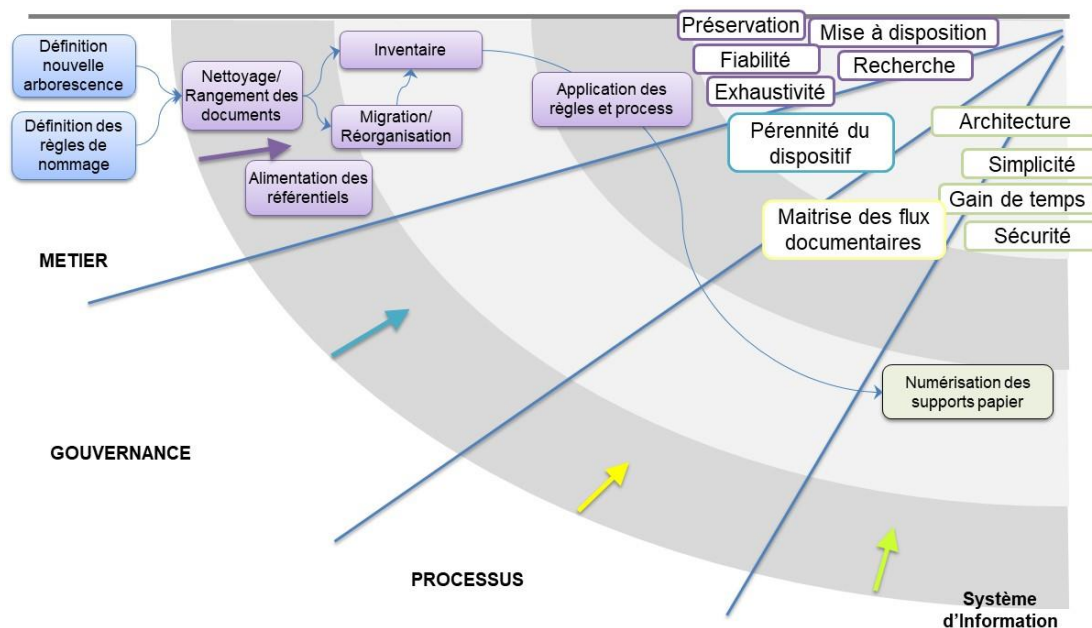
Définition nouvelle arborescence

Définition des règles de nommage

Nettoyage/ Rangement des documents

Inventaire

Migration/ Réorganisation

Alimentation des référentiels

Application des règles et process

Préservation

Mise à disposition

Fiabilité

Recherche

Exhaustivité

Pérennité du dispositif

Architecture

Simplicité

Gain de temps

Maitrise des flux documentaires

Sécurité

METIER

Numérisation des supports papier

GOUVERNANCE

PROCESSUS

Système d'Information